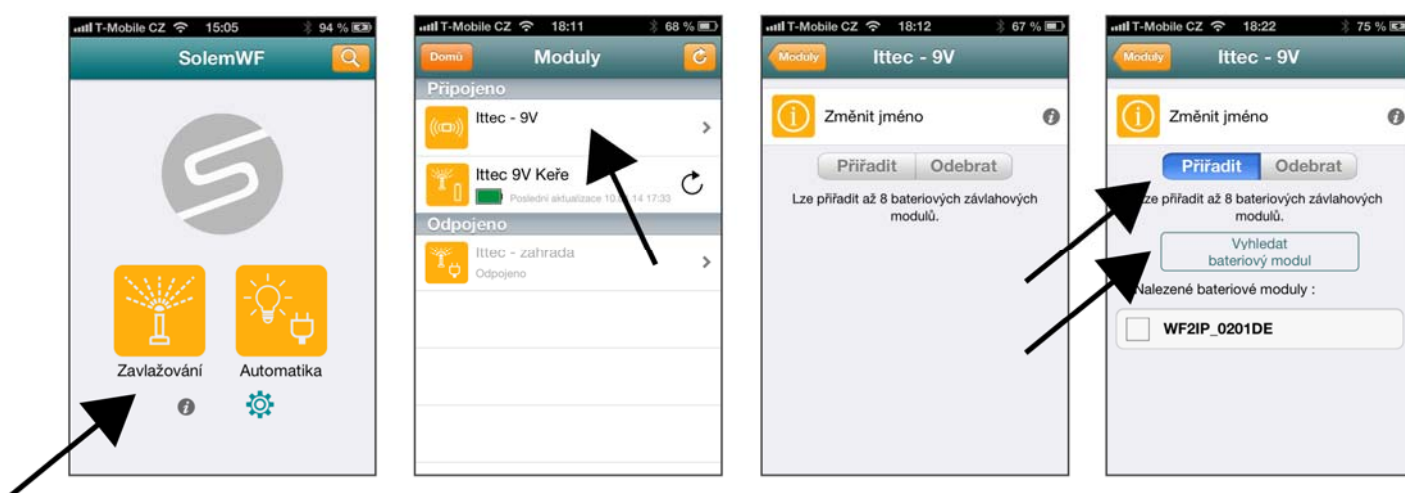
T-Mobile CZ 15:05 94 %
SolemWF
Zavlažování
Automatika

T-Mobile CZ 18:11 68 %
Domů
Moduly
Připojeno
Ittec - 9V
Ittec 9V Keře
Poslední aktualizace 10.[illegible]14 17:33
Odpojeno
Ittec - zahrada
Odpojeno

T-Mobile CZ 18:12 67 %
Moduly
Ittec - 9V
Změnit jméno
Přiřadit
Odebrat
Lze přiřadit až 8 bateriových závlahových modulů.

T-Mobile CZ 18:22 75 %
Moduly
Ittec - 9V
Změnit jméno
Přiřadit
Odebrat
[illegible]ze přiřadit až 8 bateriových závlahových modulů.
Vyhledat bateriový modul
Nalezené bateriové moduly :
WF2IP_0201DE